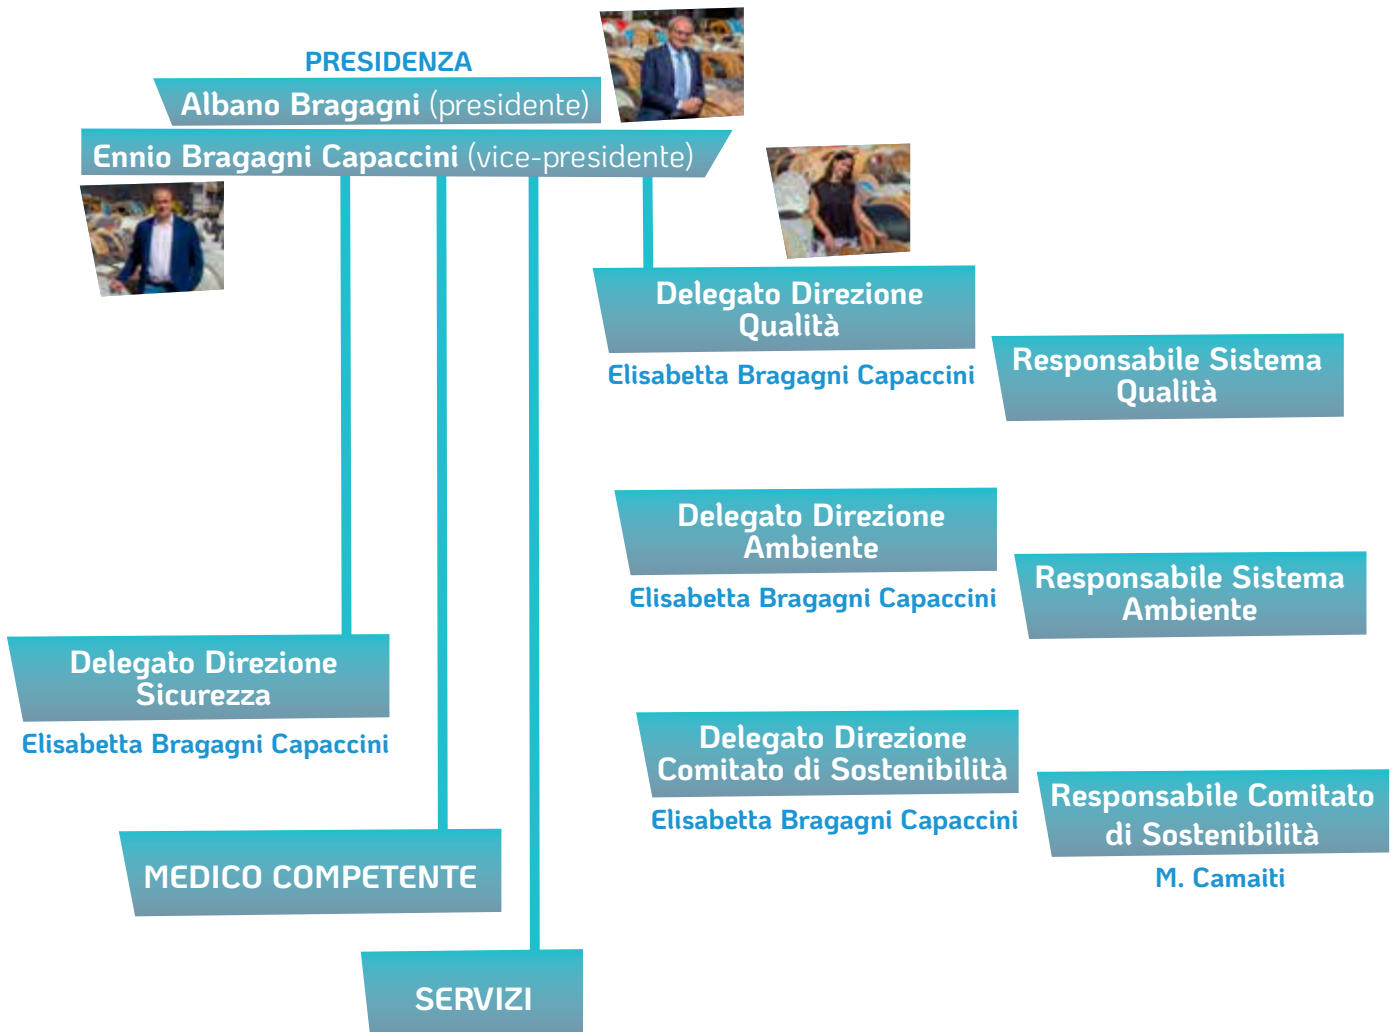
PRESIDENZA

Albano Bragagni (presidente)

Ennio Bragagni Capaccini (vice-presidente)

Delegato Direzione Qualità

Elisabetta Bragagni Capaccini

Responsabile Sistema Qualità

Delegato Direzione Ambiente

Elisabetta Bragagni Capaccini

Responsabile Sistema Ambiente

Delegato Direzione Sicurezza

Elisabetta Bragagni Capaccini

Delegato Direzione Comitato di Sostenibilità

Elisabetta Bragagni Capaccini

Responsabile Comitato di Sostenibilità

M. Camaiti

MEDICO COMPETENTE

SERVIZI